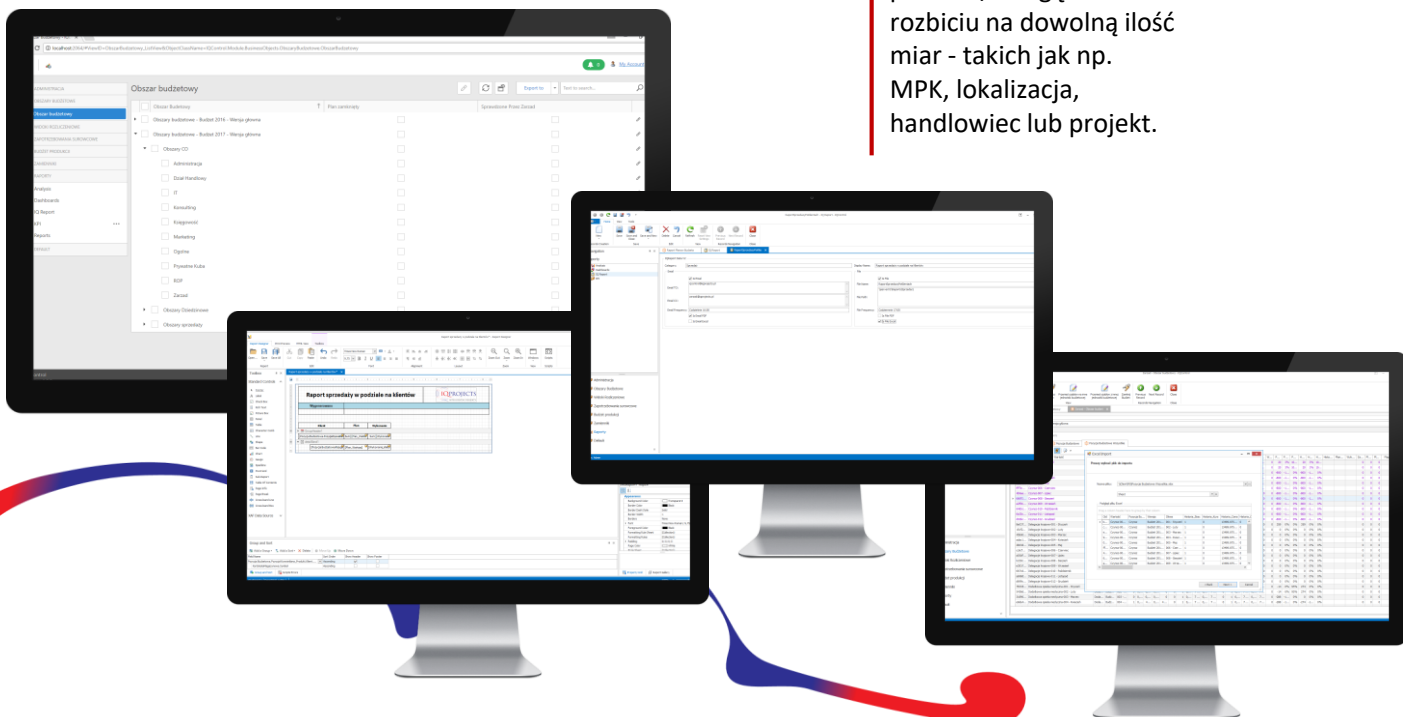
rozbiciu na dowolną ilość miar - takich jak np. MPK, lokalizacja, handlowiec lub projekt.

Obszar budżetowy

Obszar Budżetowy

Plan zamknięty

Sprawdzenie Przez Dział

Obszary budżetowe - Budżet 2016 - Wersja główna

Obszary budżetowe - Budżet 2017 - Wersja główna

Obszary CO

Administracja

Dział Handlowy

IT

Konsulting

Księgowość

Marketing

Ogólne

Prywatne Kuba

ROP

Zarząd

Obszary Działowe

Obszary sprzedaży

Analysis

Dashboards

Reports

Raport sprzedaży w podziale na klientów

IQPROJECTS

Export to

My Account